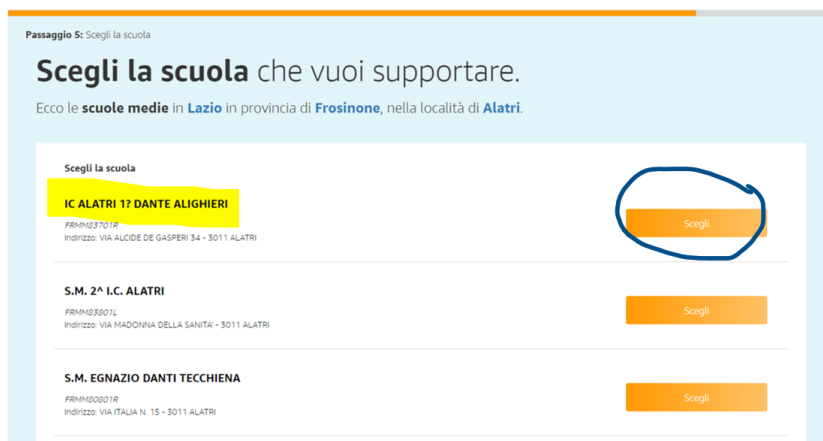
**Passaggio 5:** Scegli la scuola

# **Scegli la scuola** che vuoi supportare.

Ecco le **scuole medie** in **Lazio** in provincia di **Frosinone**, nella località di **Alatri**.

**Scegli la scuola**

**IC ALATRI 1? DANTE ALIGHIERI**
FRMM83701R
Indirizzo: VIA ALCIDE DE GASPERI 34 - 3011 ALATRI

Scegli

**S.M. 2^ I.C. ALATRI**
FRMM83801L
Indirizzo: VIA MADONNA DELLA SANITA' - 3011 ALATRI

Scegli

**S.M. EGNAZIO DANTI TECCHIENA**
FRMM80801R
Indirizzo: VIA ITALIA N. 15 - 3011 ALATRI

Scegli